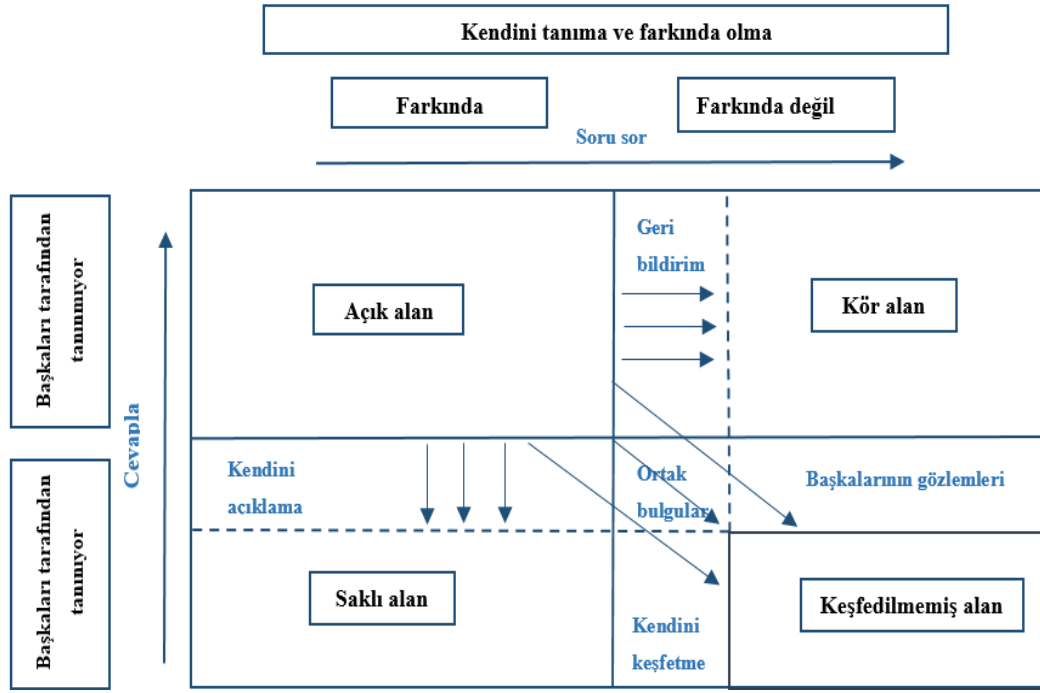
Kendini tanıma ve farkında olma

Farkında

Farkında değil

Soru sor

Başkaları tarafından tanınıyor

Başkaları tarafından tanınmıyor

Cevapla

Geri bildirim

Açık alan

Kör alan

Kendini açıklama

Ortak bulgular

Başkalarının gözlemleri

Saklı alan

Kendini keşfetme

Keşfedilmemiş alan